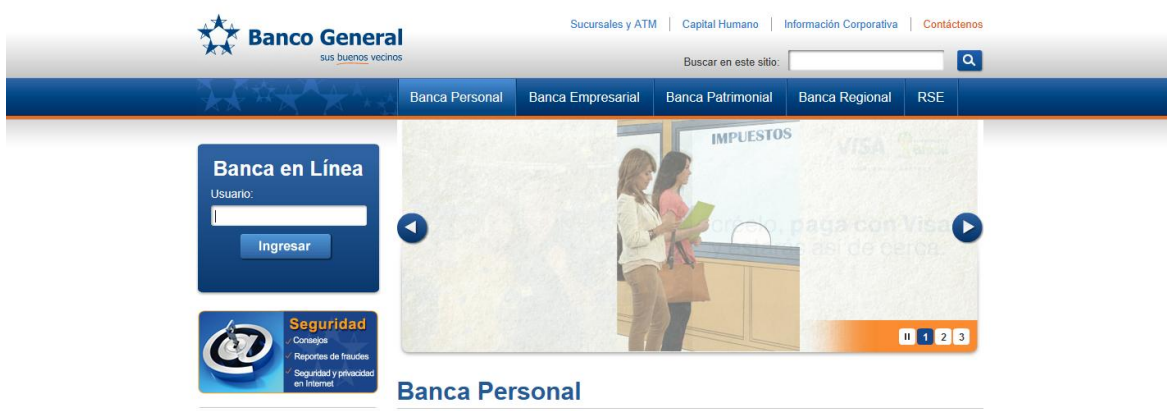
Banco General
sus buenos vecinos

Sucursales y ATM | Capital Humano | Información Corporativa | Contáctenos

Buscar en este sitio:

Banca Personal | Banca Empresarial | Banca Patrimonial | Banca Regional | RSE

Banca en Línea
Usuario:
Ingresar

Seguridad
Consejos
Reportes de fraudes
Seguridad y privacidad en Internet

IMPUESTOS
VISA
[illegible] paga con Visa
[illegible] así de cerca.

II 1 2 3

Banca Personal